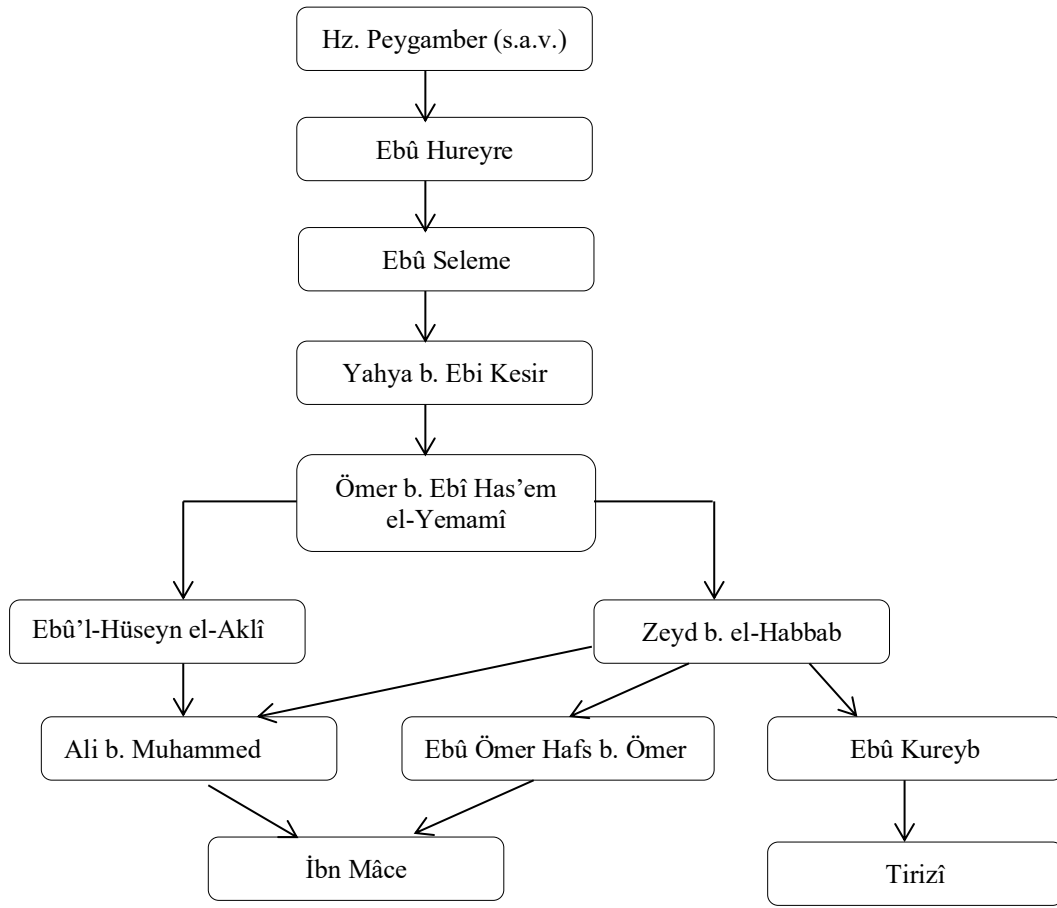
Hz. Peygamber (s.a.v.)

Ebû Hureyre

Ebû Seleme

Yahya b. Ebi Kesir

Ömer b. Ebî Has'em el-Yemamî

Ebû'l-Hüseyn el-Aklî

Zeyd b. el-Habbab

Ali b. Muhammed

Ebû Ömer Hafs b. Ömer

Ebû Kureyb

İbn Mâce

Tirizî